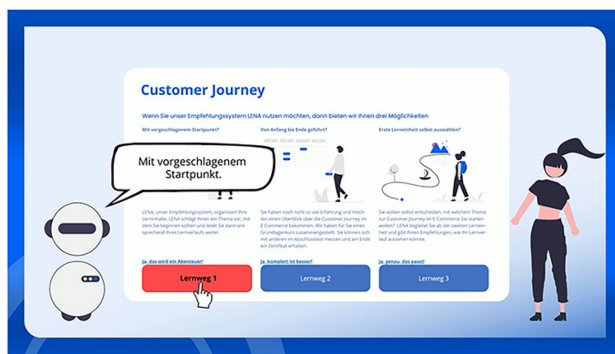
Customer Journey

Wenn Sie unser Empfehlungssystem LENA nutzen möchten, dann bieten wir Ihnen drei Möglichkeiten

Mit vorgeschlagenem Startpunkt?

Mit vorgeschlagenem Startpunkt.

LENA, unser Empfehlungssystem, organisiert Ihre Lerninhalte. LENA schlägt Ihnen ein Thema vor, mit dem Sie beginnen sollten und leitet Sie dann entsprechend Ihres Lernverlaufs weiter.

Ja, das wird ein Abenteuer!

Lernweg 1

Von Anfang bis Ende geführt?

Sie haben noch nicht so viel Erfahrung und möchten einen Überblick über die Customer Journey im E-Commerce bekommen. Wir haben für Sie einen Grundlagenkurs zusammengestellt. Sie können sich mit anderen im Abschlusstest messen und am Ende ein Zertifikat erhalten.

Ja, komplett ist besser!

Lernweg 2

Erste Lerneinheit selbst auswählen?

Sie wollen selbst entscheiden, mit welchem Thema zur Customer Journey im E-Commerce Sie starten wollen? LENA begleitet Sie ab der zweiten Lerneinheit und gibt Ihnen Empfehlungen, wie Ihr Lernverlauf aussehen könnte.

Ja, genau, das passt!

Lernweg 3